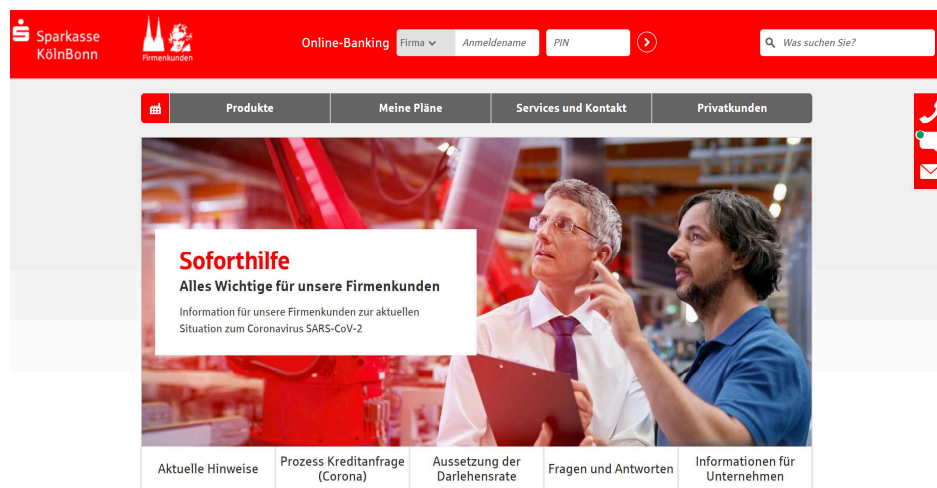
Sparkasse KölnBonn

Firmenkunden

Online-Banking

Firma

Anmeldename

PIN

Was suchen Sie?

Produkte

Meine Pläne

Services und Kontakt

Privatkunden

Soforthilfe

Alles Wichtige für unsere Firmenkunden

Information für unsere Firmenkunden zur aktuellen Situation zum Coronavirus SARS-CoV-2

Aktuelle Hinweise

Prozess Kreditanfrage (Corona)

Aussetzung der Darlehensrate

Fragen und Antworten

Informationen für Unternehmen